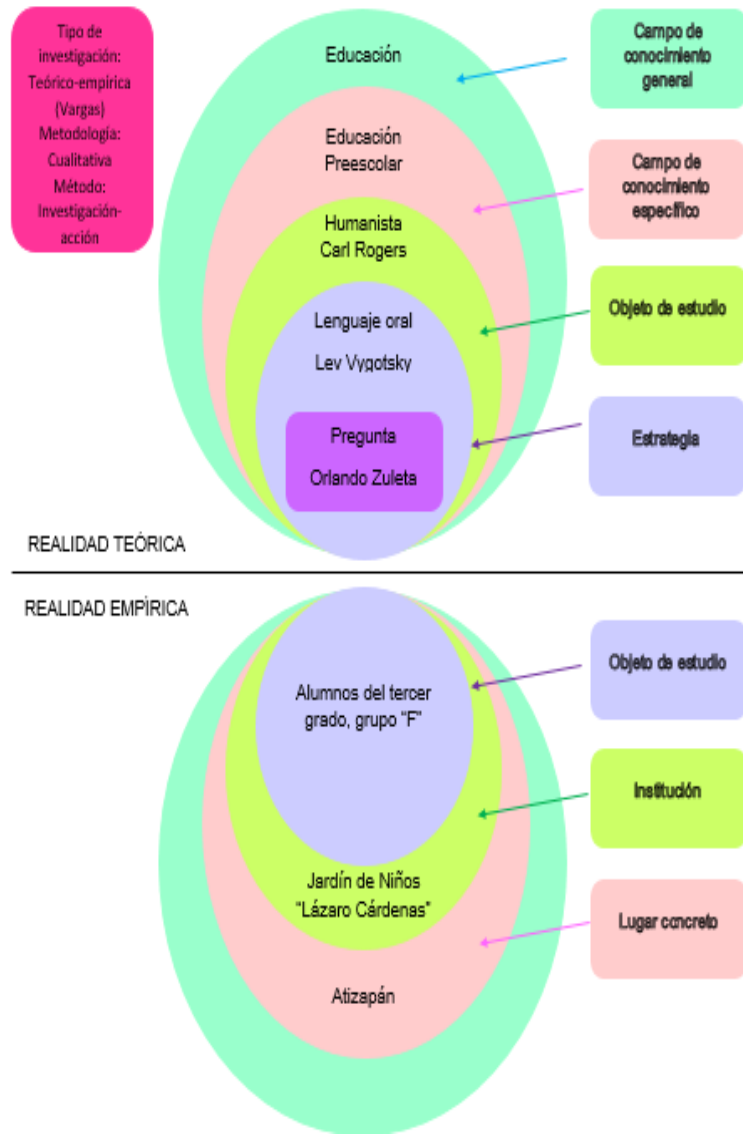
Tipo de investigación: Teórico-empírica (Vargas)
Metodología: Cualitativa
Método: Investigación-acción

Educación

Campo de conocimiento general

Educación Preescolar

Campo de conocimiento específico

Humanista
Carl Rogers

Lenguaje oral
Lev Vygotsky

Objeto de estudio

Pregunta
Orlando Zuleta

Estrategia

REALIDAD TEÓRICA

REALIDAD EMPÍRICA

Alumnos del tercer grado, grupo "F"

Objeto de estudio

Institución

Jardín de Niños "Lázaro Cárdenas"

Lugar concreto

Atizapán